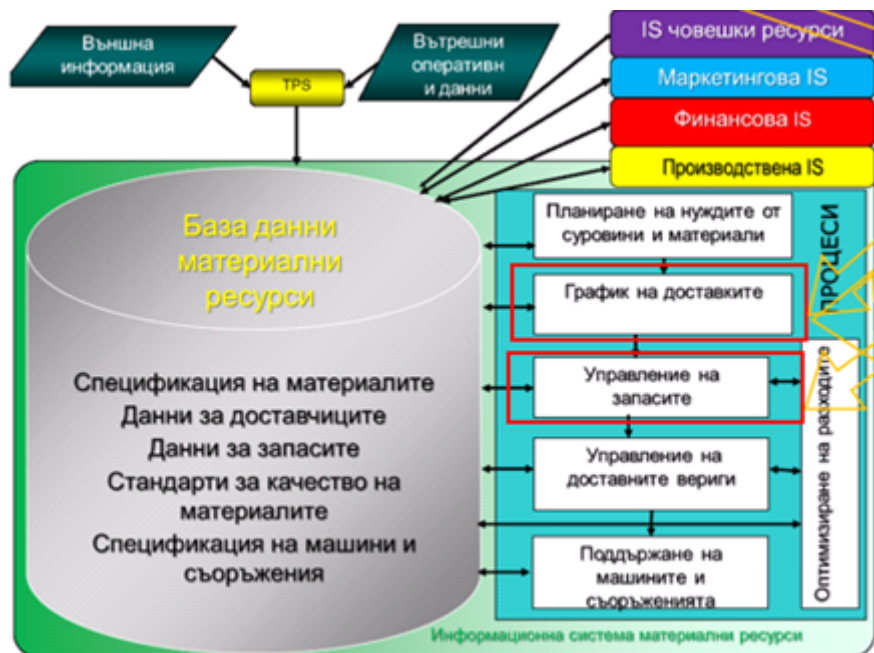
Външна информация

TPS

Вътрешни оперативн и данни

IS човешки ресурси

Маркетингова IS

Финансова IS

Производствена IS

База данни материални ресурси

Спецификация на материалите
Данни за доставчиците
Данни за запасите
Стандарти за качество на материалите
Спецификация на машини и съоръжения

ПРОЦЕСИ

Планиране на нуждите от суровини и материали

График на доставките

Управление на запасите

Управление на доставните вериги

Поддържане на машините и съоръженията

Оптимизиране на разходите

Информационна система материални ресурси